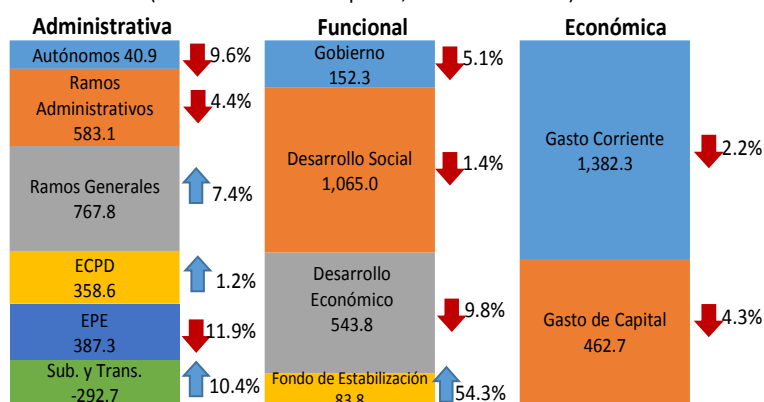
Administrativa

Autónomos 40.9 9.6%

Ramos Administrativos 583.1 4.4%

Ramos Generales 767.8 7.4%

ECPD 358.6 1.2%

EPE 387.3 11.9%

Sub. y Trans. -292.7 10.4%

Funcional

Gobierno 152.3 5.1%

Desarrollo Social 1,065.0 1.4%

Desarrollo Económico 543.8 9.8%

Fondo de Estabilización 83.8 54.3%

Económica

Gasto Corriente 1,382.3 2.2%

Gasto de Capital 462.7 4.3%